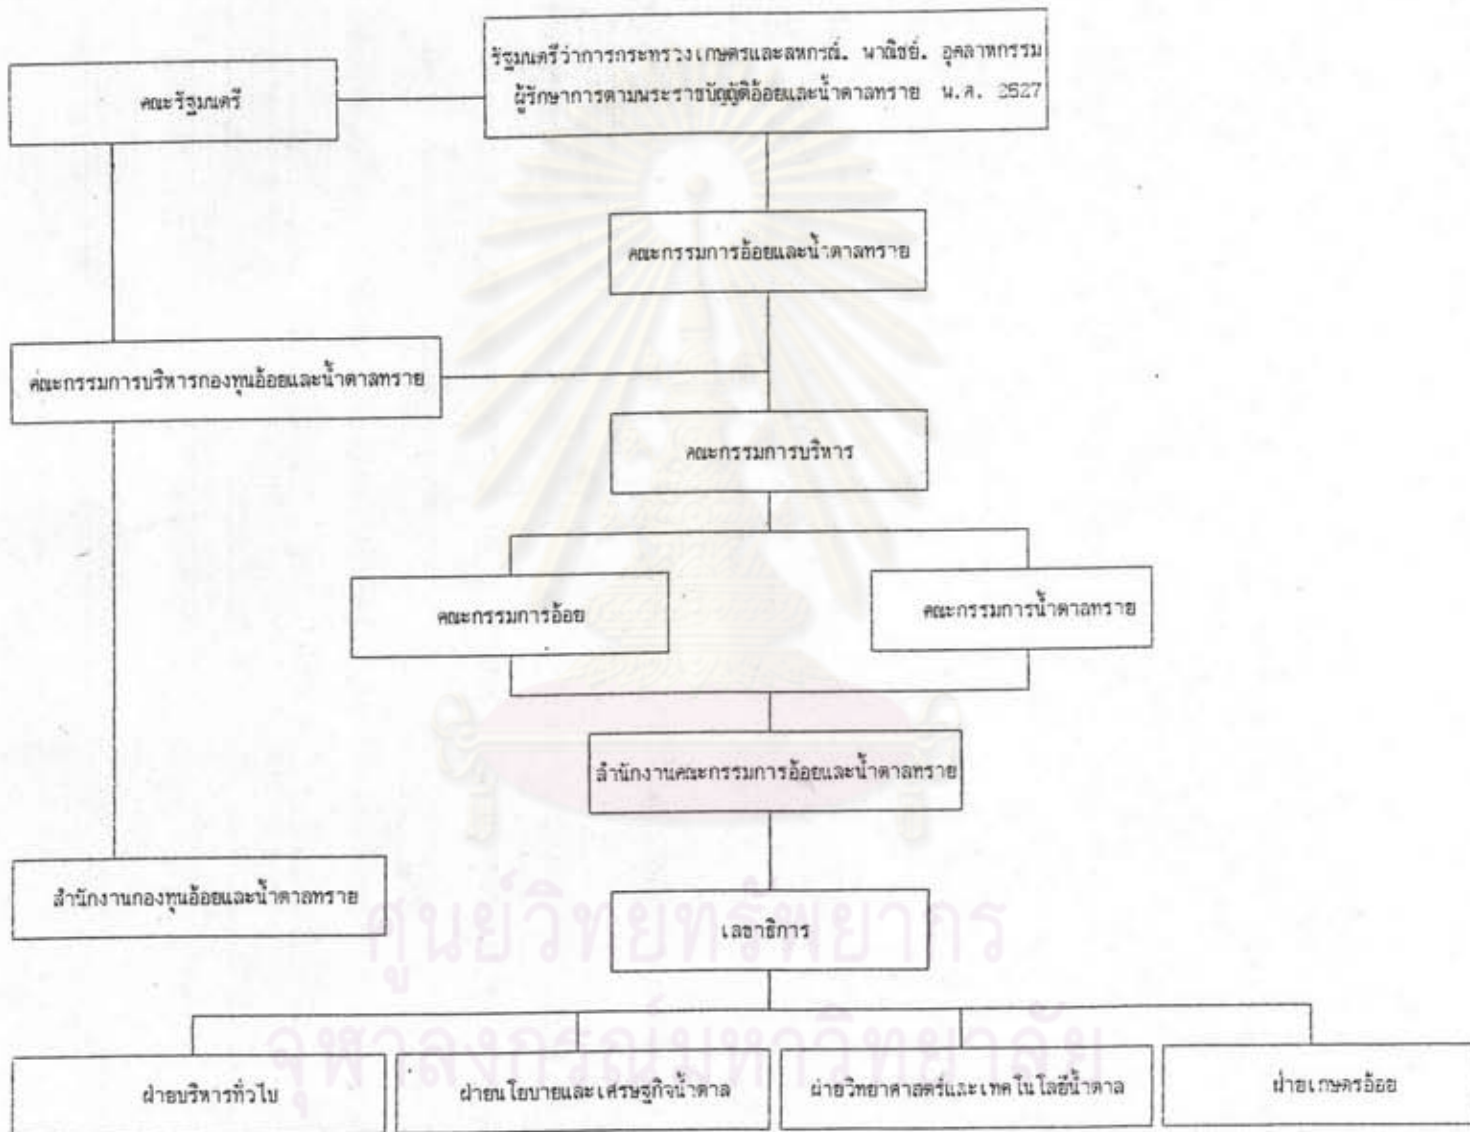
รัฐมนตรีว่าการกระทรวงเกษตรและสหกรณ์, พาณิชย์, อุตสาหกรรม ผู้รักษาการตามพระราชบัญญัติอ้อยและน้ำตาลทราย พ.ศ. 2527

คณะรัฐมนตรี

คณะกรรมการอ้อยและน้ำตาลทราย

คณะกรรมการบริหารกองทุนอ้อยและน้ำตาลทราย

คณะกรรมการบริหาร

คณะกรรมการอ้อย

คณะกรรมการน้ำตาลทราย

สำนักงานคณะกรรมการอ้อยและน้ำตาลทราย

สำนักงานกองทุนอ้อยและน้ำตาลทราย

เลขาธิการ

ฝ่ายบริหารทั่วไป

ฝ่ายนโยบายและเศรษฐกิจน้ำตาล

ฝ่ายวิทยาศาสตร์และเทคโนโลยีน้ำตาล

ฝ่ายเกษตรอ้อย

ศูนย์วิทยทรัพยากร
จุฬาลงกรณ์มหาวิทยาลัย